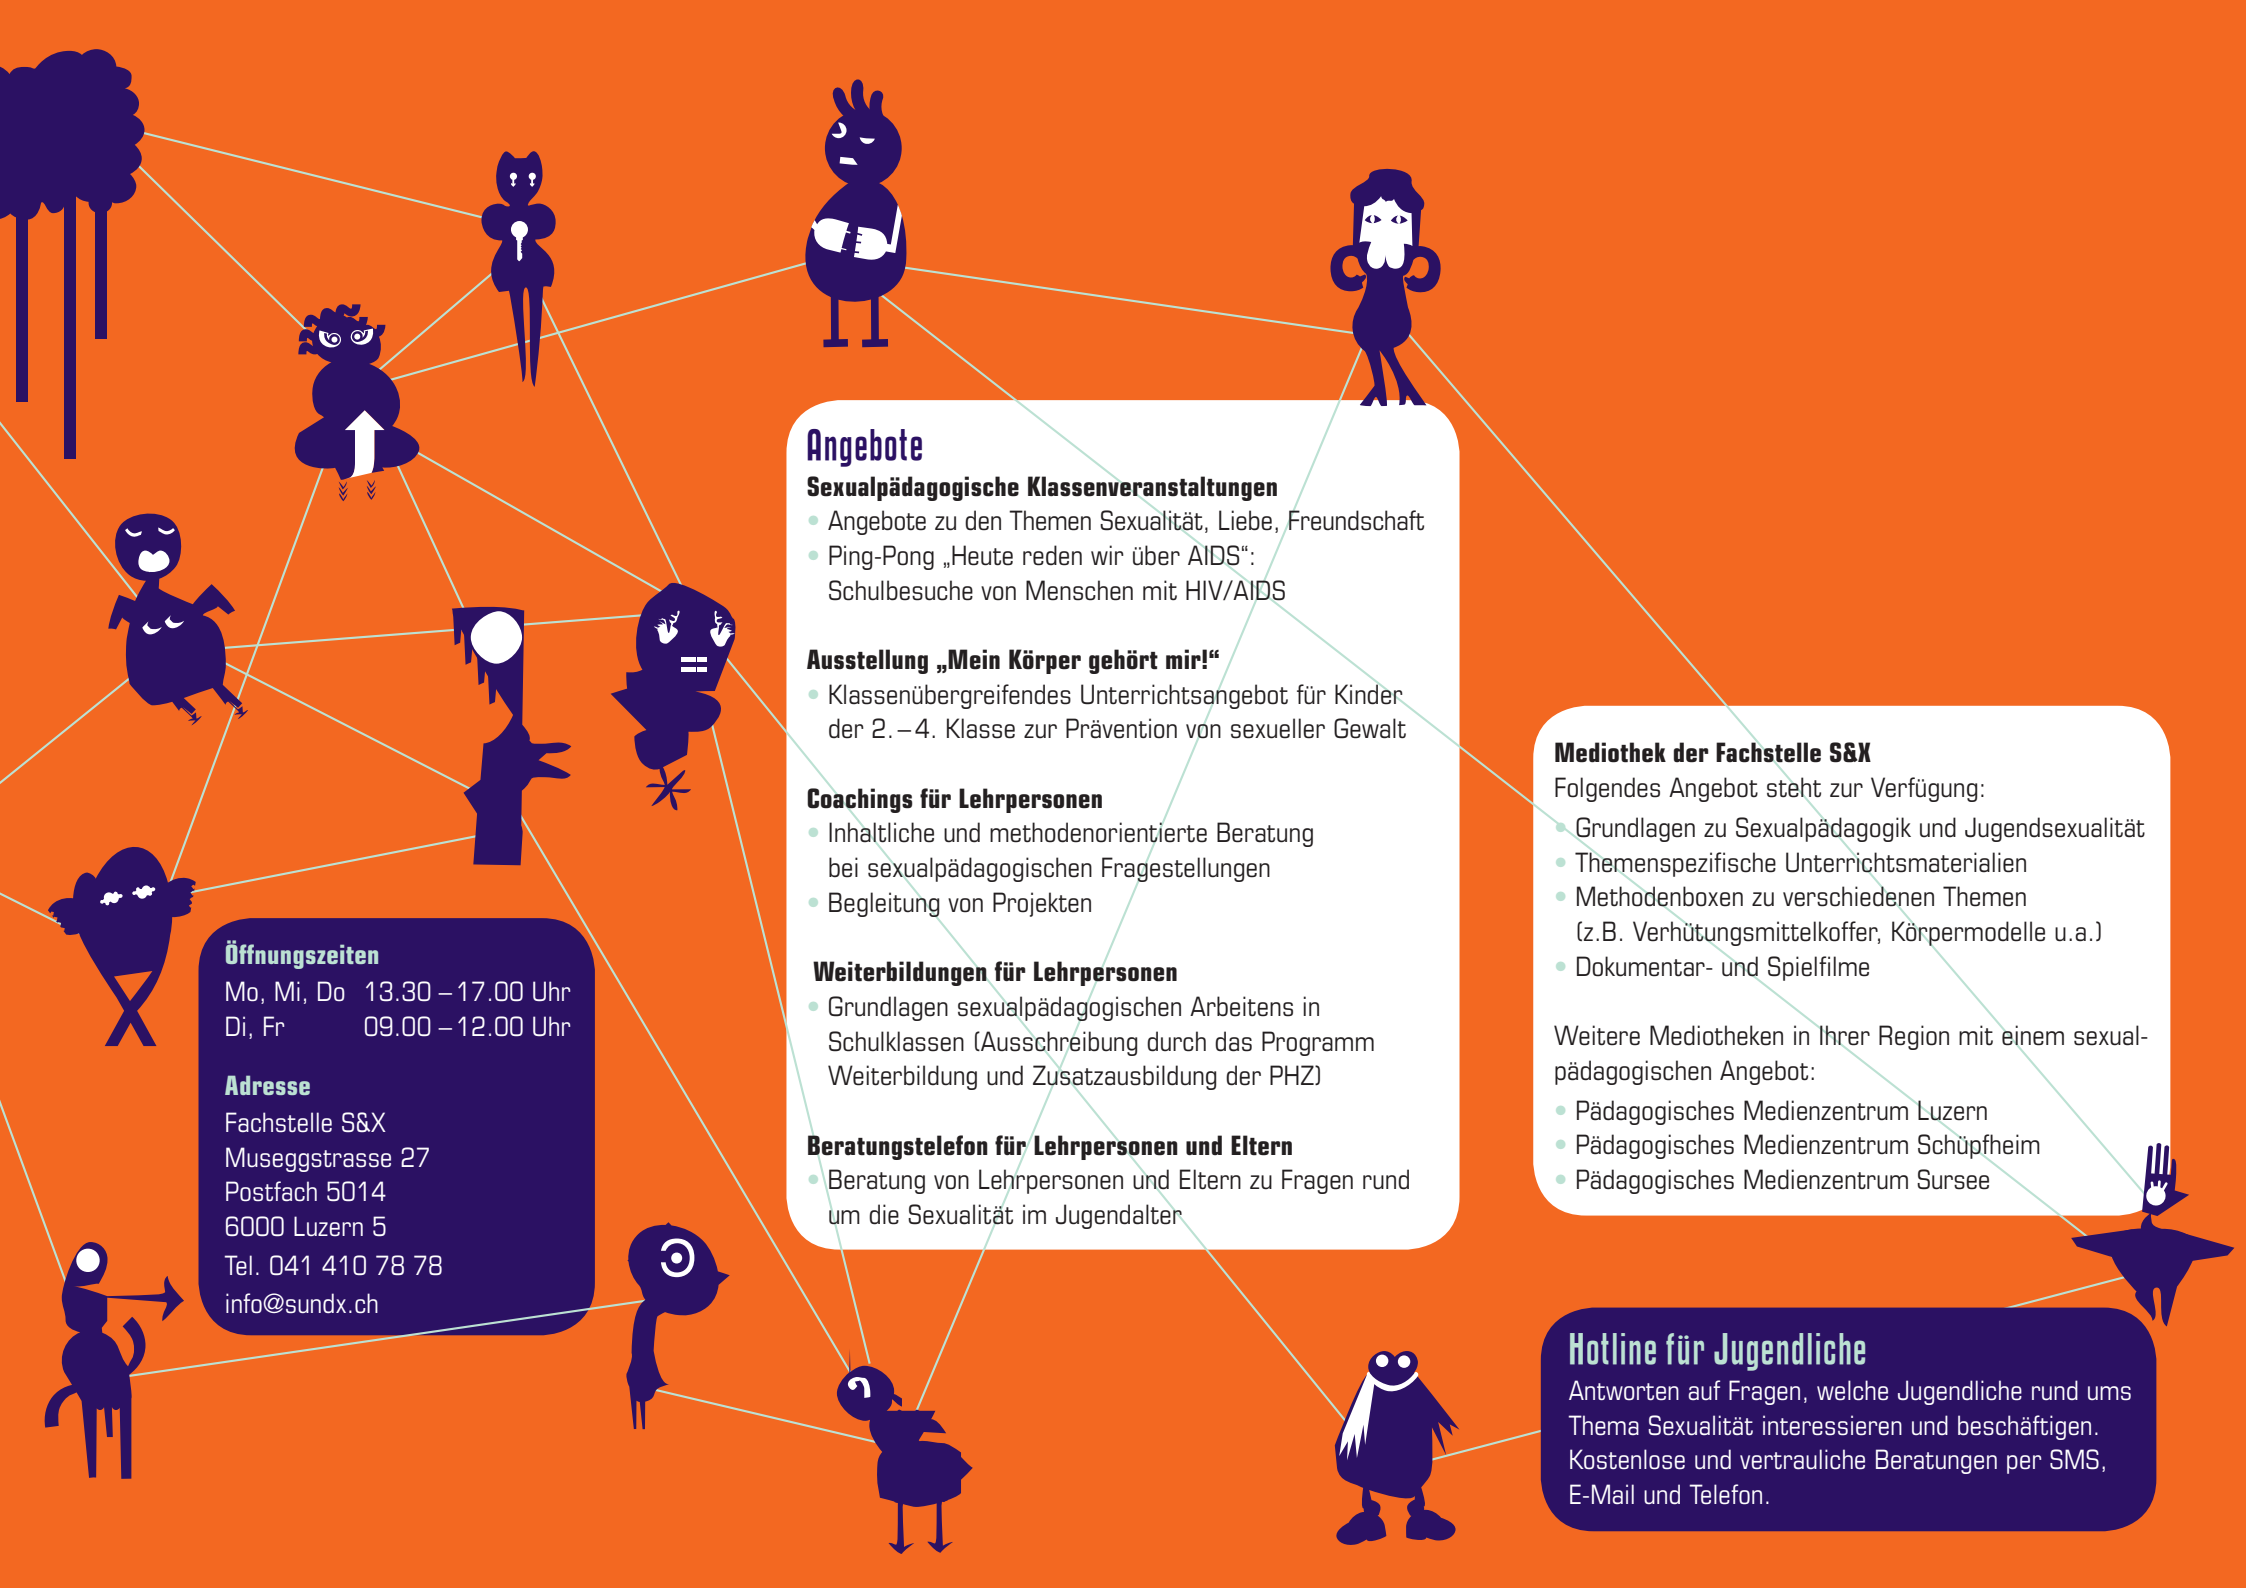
Angebote

Sexualpädagogische Klassenveranstaltungen
• Angebote zu den Themen Sexualität, Liebe, Freundschaft
• Ping-Pong „Heute reden wir über AIDS“: Schulbesuche von Menschen mit HIV/AIDS

Ausstellung „Mein Körper gehört mir!“
• Klassenübergreifendes Unterrichtsangebot für Kinder der 2.–4. Klasse zur Prävention von sexueller Gewalt

Coachings für Lehrpersonen
• Inhaltliche und methodenorientierte Beratung bei sexualpädagogischen Fragestellungen
• Begleitung von Projekten

Weiterbildungen für Lehrpersonen
• Grundlagen sexualpädagogischen Arbeitens in Schulklassen (Ausschreibung durch das Programm Weiterbildung und Zusatzausbildung der PHZ)

Beratungstelefon für Lehrpersonen und Eltern
• Beratung von Lehrpersonen und Eltern zu Fragen rund um die Sexualität im Jugendalter

Mediothek der Fachstelle S&X
Folgendes Angebot steht zur Verfügung:
• Grundlagen zu Sexualpädagogik und Jugendsexualität
• Themenspezifische Unterrichtsmaterialien
• Methodenboxen zu verschiedenen Themen (z.B. Verhütungsmittelkoffer, Körpermodelle u.a.)
• Dokumentar- und Spielfilme

Weitere Mediotheken in Ihrer Region mit einem sexualpädagogischen Angebot:
• Pädagogisches Medienzentrum Luzern
• Pädagogisches Medienzentrum Schüpfheim
• Pädagogisches Medienzentrum Sursee

Öffnungszeiten
Mo, Mi, Do 13.30 – 17.00 Uhr
Di, Fr 09.00 – 12.00 Uhr

Adresse
Fachstelle S&X
Museggstrasse 27
Postfach 5014
6000 Luzern 5
Tel. 041 410 78 78
info@sundx.ch

Hotline für Jugendliche
Antworten auf Fragen, welche Jugendliche rund ums Thema Sexualität interessieren und beschäftigen. Kostenlose und vertrauliche Beratungen per SMS, E-Mail und Telefon.